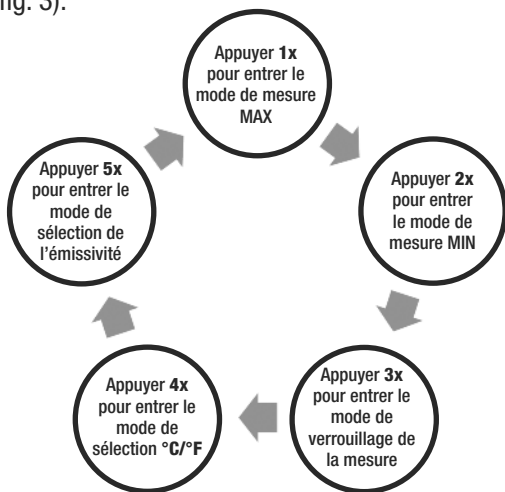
fig. 3).

Appuyer **1x** pour entrer le mode de mesure MAX

Appuyer **2x** pour entrer le mode de mesure MIN

Appuyer **3x** pour entrer le mode de verrouillage de la mesure

Appuyer **4x** pour entrer le mode de sélection **°C/°F**

Appuyer **5x** pour entrer le mode de sélection de l'émissivité